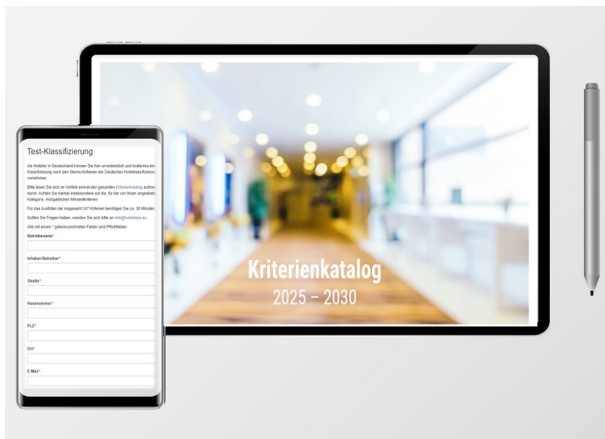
Test-Klassifizierung

Als Hotelier in Deutschland können Sie hier unverbindlich und kostenlos eine Klassifizierung nach den Sterne-Kriterien der Deutschen Hotelklassifizierung vornehmen.

Bitte lesen Sie sich im Vorfeld einmal den gesamten Kriterienkatalog aufmerksam durch. Achten Sie hierbei insbesondere auf die, für die von Ihnen angestrebte Kategorie, maßgeblichen Mindestkriterien.

Für das Ausfüllen der insgesamt 247 Kriterien benötigen Sie ca. 30 Minuten.

Sollten Sie Fragen haben, wenden Sie sich bitte an info@hotelstars.eu.

Alle mit einem * gekennzeichneten Felder sind Pflichtfelder.

Betriebsname*

Inhaber/Betreiber*

Straße*

Hausnummer*

PLZ*

Ort*

E-Mail*

Kriterienkatalog
2025 – 2030